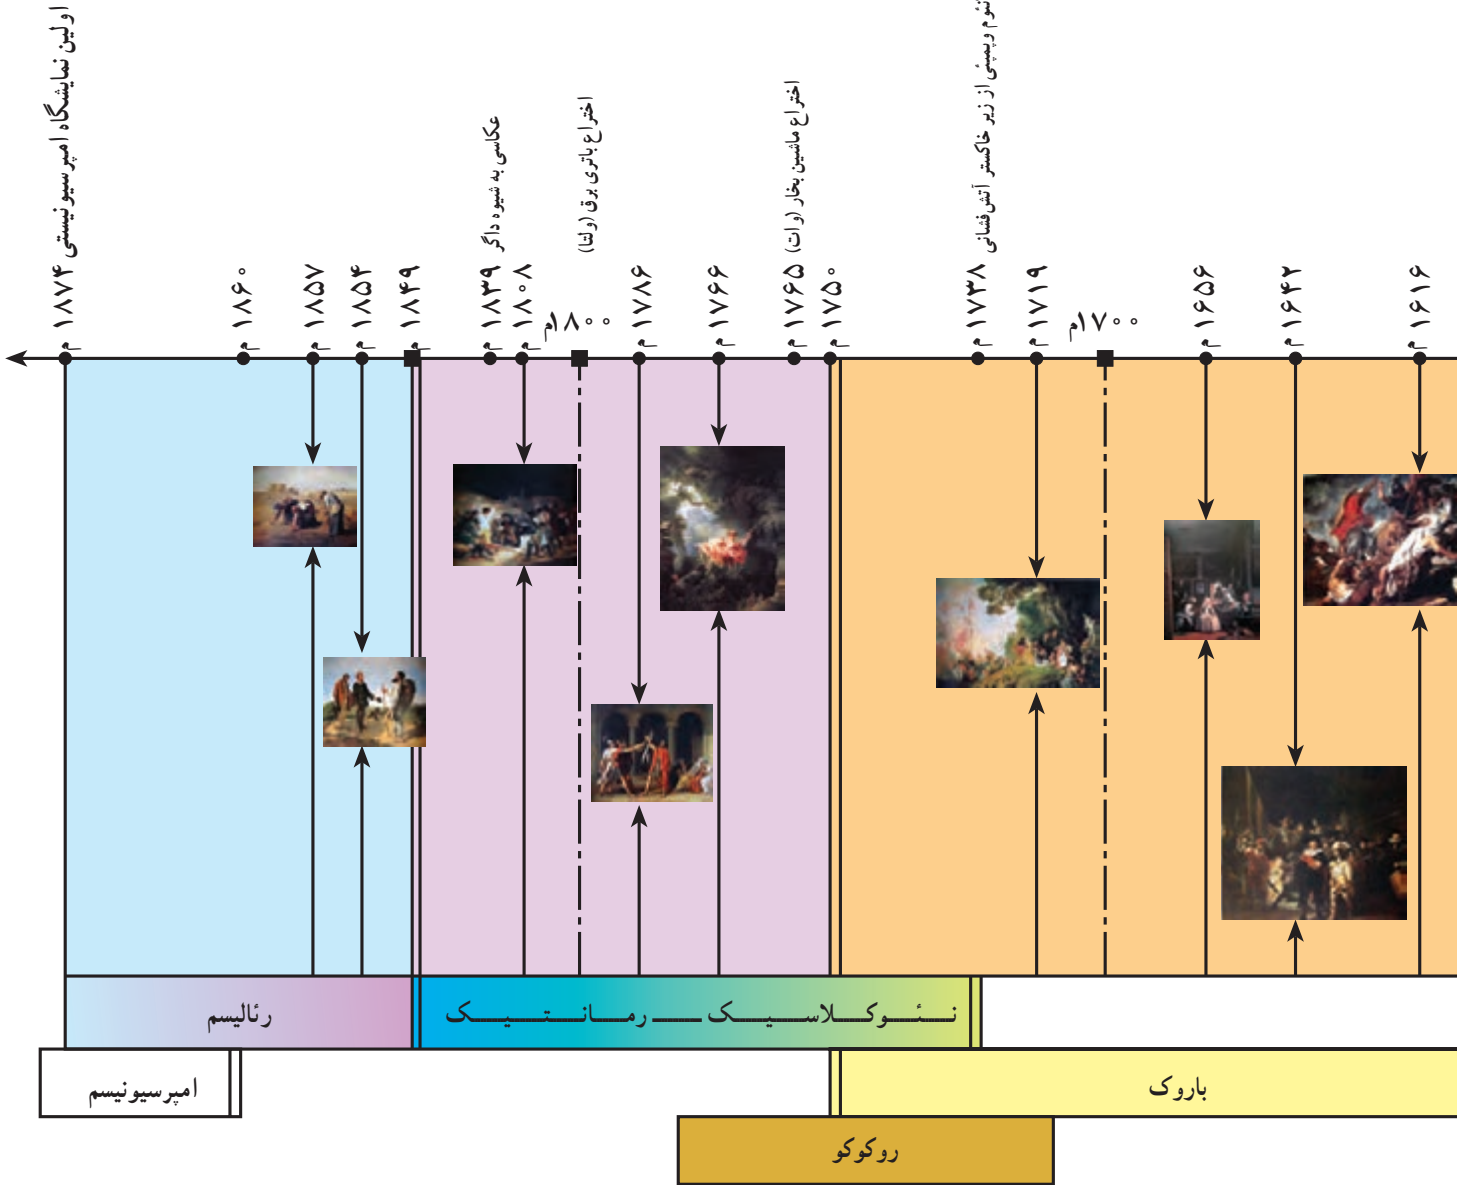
اولین نمایشگاه امپرسیونیستی
۱۸۷۴ م
۱۸۶۰ م
۱۸۵۷ م
۱۸۵۴ م
۱۸۴۹
عکاسی به شیوه داگر
۱۸۳۹ م
۱۸۰۸ م
۱۸۰۰م
اختراع باتری برق (ولتا)
۱۷۸۶ م
۱۷۶۶ م
اختراع ماشین بخار (وات)
۱۷۶۵ م
۱۷۵۰ م
نئوم و پمپئی از زیر خاکستر آتش فشانی
۱۷۳۸ م
۱۷۱۹ م
۱۷۰۰م
۱۶۵۶ م
۱۶۴۲ م
۱۶۱۶ م

رئالیسم
نئوکلاسیک رمانتیک
امپرسیونیسم
باروک
روکوکو